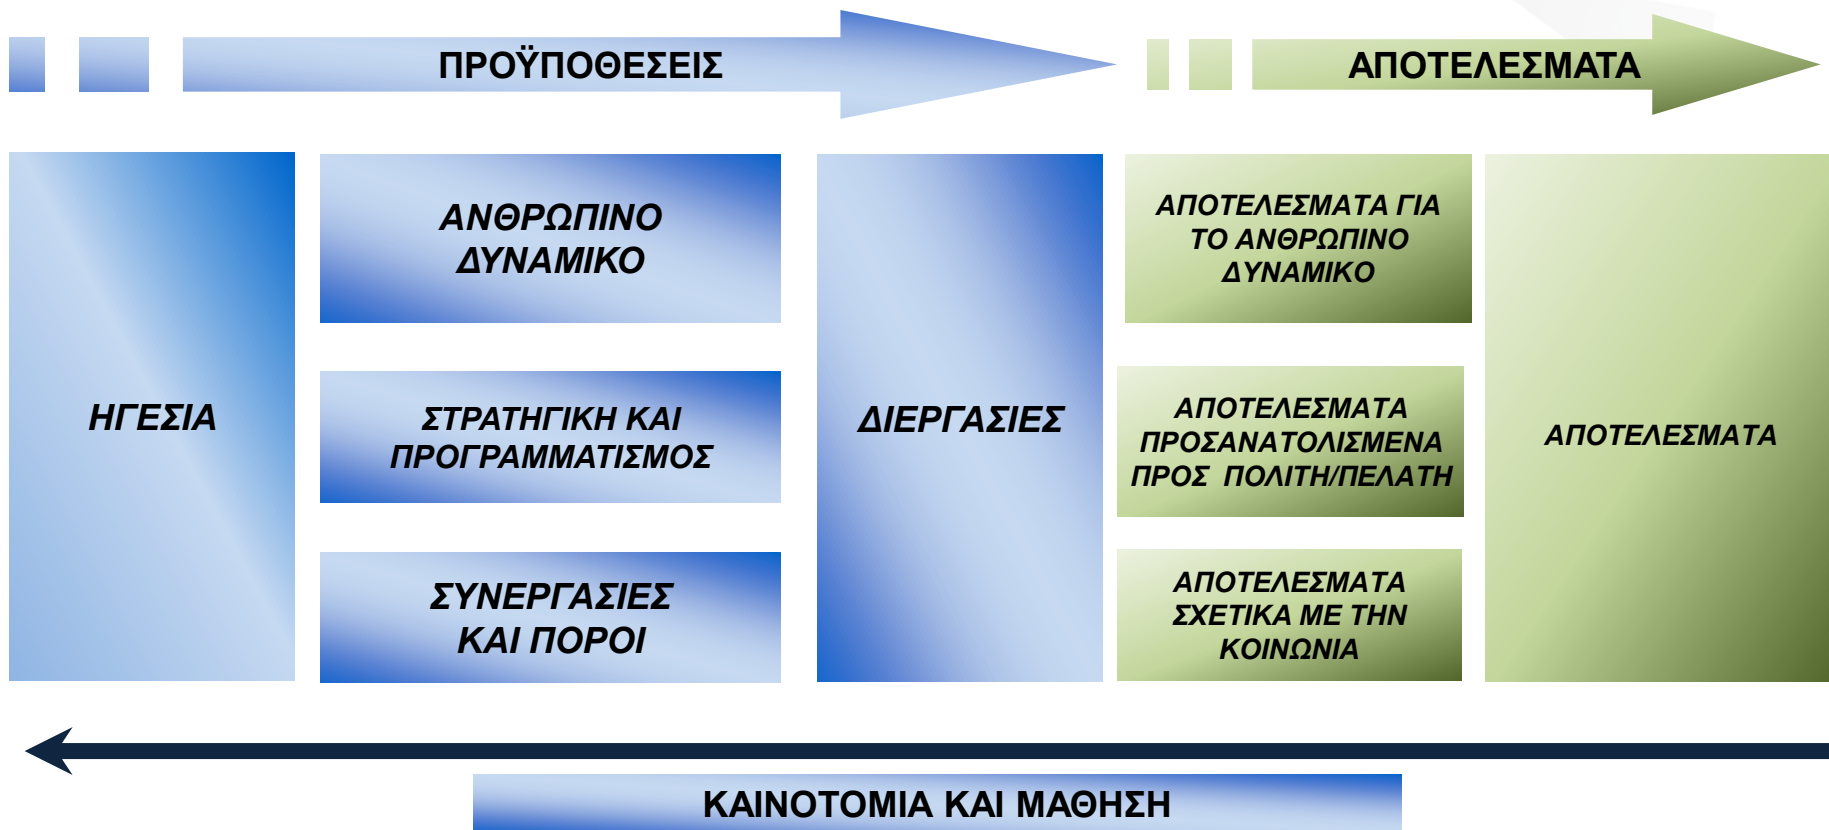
ΠΡΟΫΠΟΘΕΣΕΙΣ

ΑΠΟΤΕΛΕΣΜΑΤΑ

ΗΓΕΣΙΑ

ΑΝΘΡΩΠΙΝΟ ΔΥΝΑΜΙΚΟ

ΣΤΡΑΤΗΓΙΚΗ ΚΑΙ ΠΡΟΓΡΑΜΜΑΤΙΣΜΟΣ

ΣΥΝΕΡΓΑΣΙΕΣ ΚΑΙ ΠΟΡΟΙ

ΔΙΕΡΓΑΣΙΕΣ

ΑΠΟΤΕΛΕΣΜΑΤΑ ΓΙΑ ΤΟ ΑΝΘΡΩΠΙΝΟ ΔΥΝΑΜΙΚΟ

ΑΠΟΤΕΛΕΣΜΑΤΑ ΠΡΟΣΑΝΑΤΟΛΙΣΜΕΝΑ ΠΡΟΣ ΠΟΛΙΤΗ/ΠΕΛΑΤΗ

ΑΠΟΤΕΛΕΣΜΑΤΑ ΣΧΕΤΙΚΑ ΜΕ ΤΗΝ ΚΟΙΝΩΝΙΑ

ΑΠΟΤΕΛΕΣΜΑΤΑ

ΚΑΙΝΟΤΟΜΙΑ ΚΑΙ ΜΑΘΗΣΗ